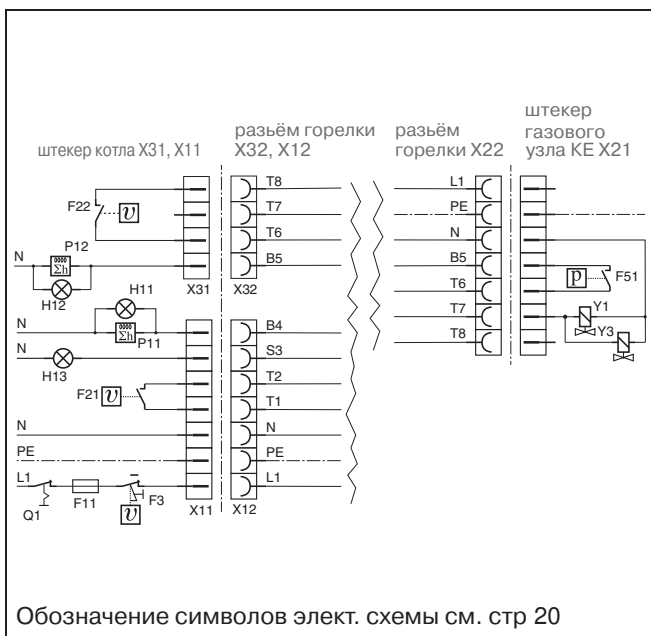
штекер котла X31, X11

разъём горелки X32, X12

разъём горелки X22

штекер газового узла KE X21

F22
$\upsilon$
P12
N
$\Sigma h$
H12
X31
X32
T8
T7
T6
B5
H11
N
$\Sigma h$
P11
N
H13
F21
$\upsilon$
N
PE
L1
Q1
F11
F3
$\upsilon$
X11
X12
B4
S3
T2
T1
N
PE
L1

L1
PE
N
B5
T6
T7
T8

p
F51
Y1
Y3

Обозначение символов элект. схемы см. стр 20